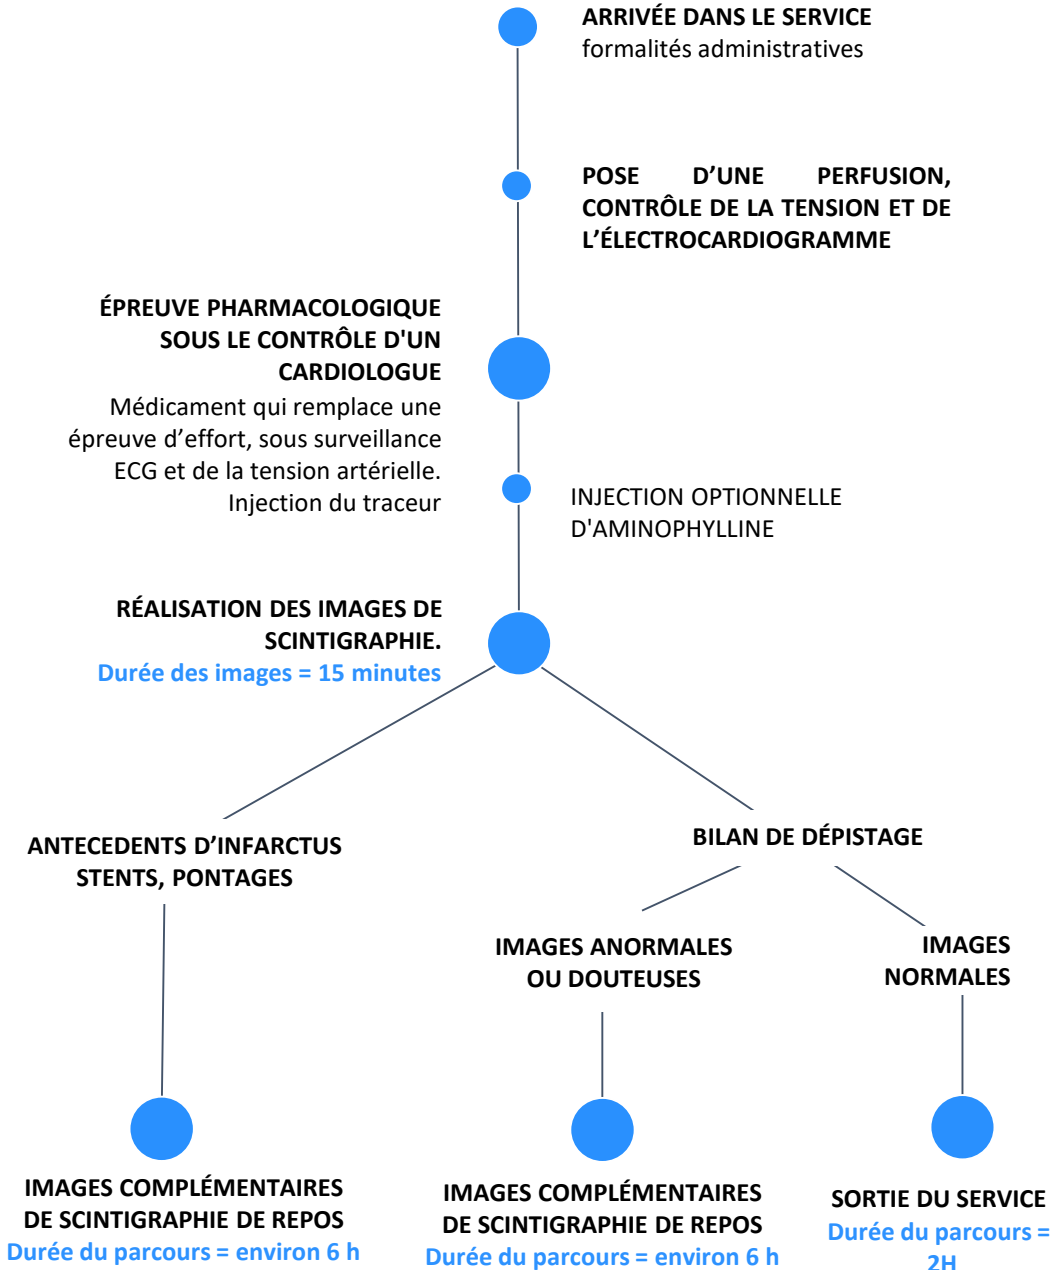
ARRIVÉE DANS LE SERVICE
formalités administratives

POSE D’UNE PERFUSION, CONTRÔLE DE LA TENSION ET DE L’ÉLECTROCARDIOGRAMME

ÉPREUVE PHARMACOLOGIQUE SOUS LE CONTRÔLE D'UN CARDIOLOGUE
Médicament qui remplace une épreuve d’effort, sous surveillance ECG et de la tension artérielle. Injection du traceur

INJECTION OPTIONNELLE D'AMINOPHYLLINE

RÉALISATION DES IMAGES DE SCINTIGRAPHIE.
Durée des images = 15 minutes

ANTECEDENTS D’INFARCTUS STENTS, PONTAGES

BILAN DE DÉPISTAGE

IMAGES ANORMALES OU DOUTEUSES

IMAGES NORMALES

IMAGES COMPLÉMENTAIRES DE SCINTIGRAPHIE DE REPOS
Durée du parcours = environ 6 h

IMAGES COMPLÉMENTAIRES DE SCINTIGRAPHIE DE REPOS
Durée du parcours = environ 6 h

SORTIE DU SERVICE
Durée du parcours = 2H